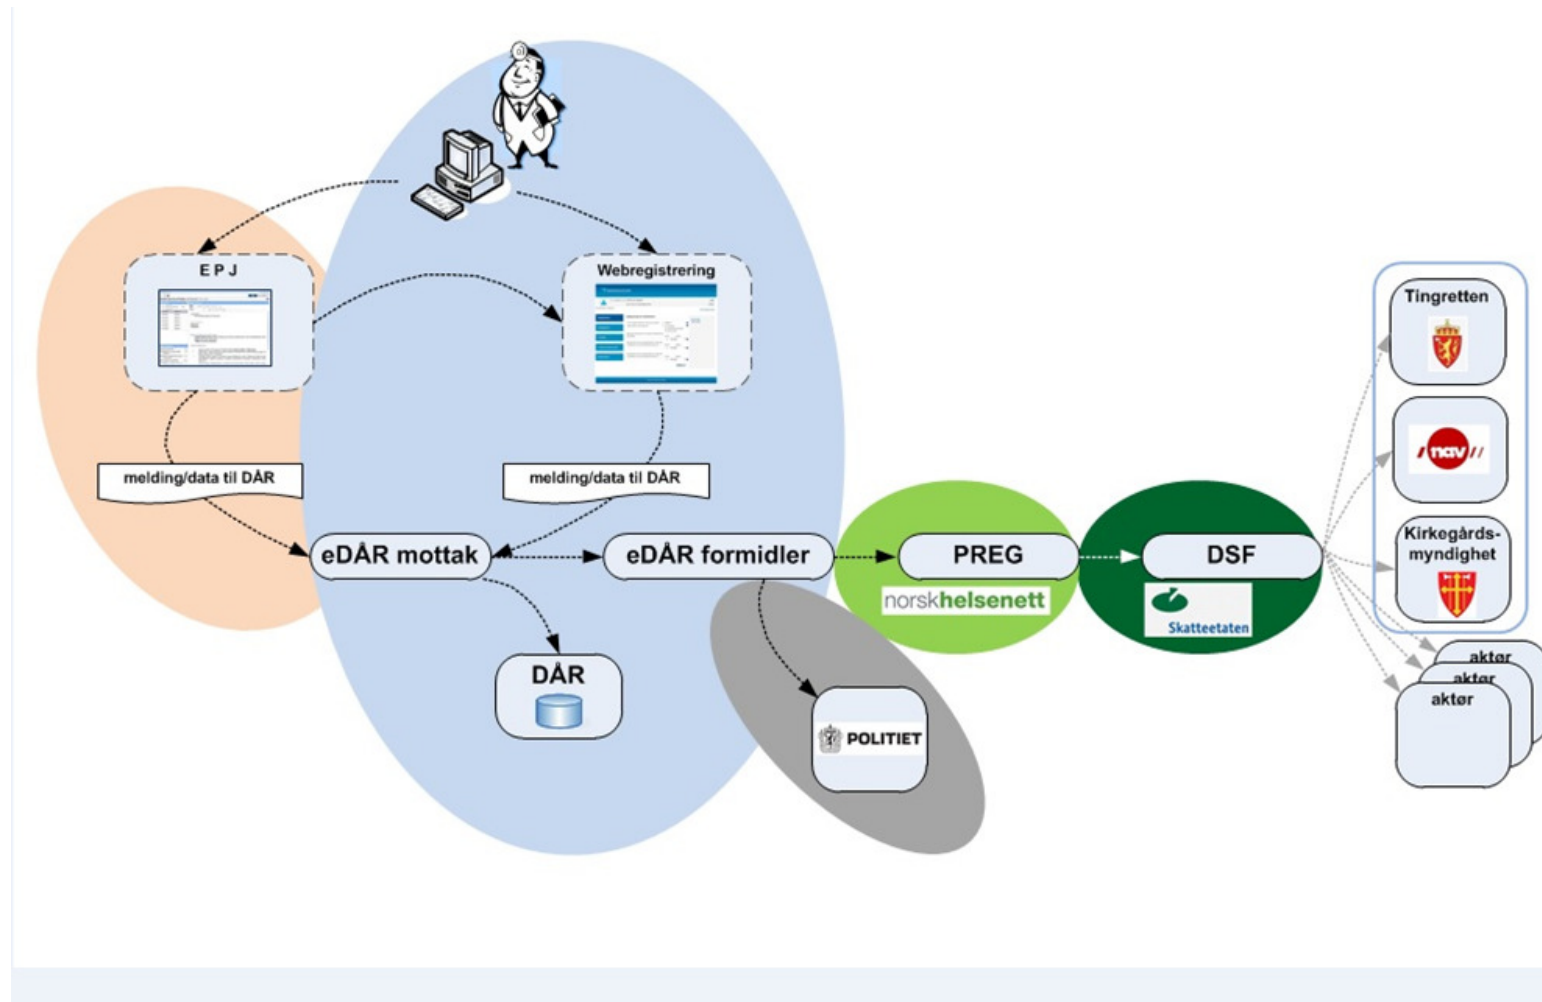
EPJ

Webregistrering

melding/data til DÅR

melding/data til DÅR

eDÅR mottak

eDÅR formidler

PREG

norskhelsenett

DSF

Skatteetaten

DÅR

POLITIET

Tingretten

nav

Kirkegårds-myndighet

aktør

aktør

aktør